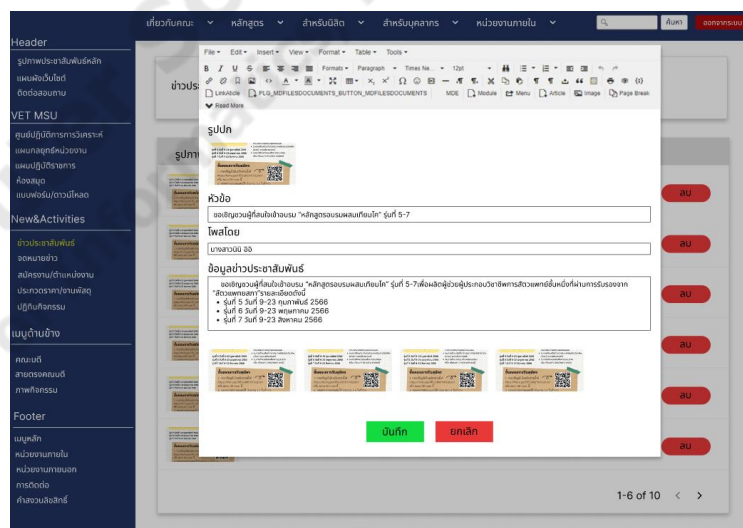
เกี่ยวกับคณะ หลักสูตร สำหรับนิสิต สำหรับบุคลากร หน่วยงานภายใน ค้นหา ออกจากระบบ

Header
รูปภาพประชาสัมพันธ์หลัก
แผนผังเว็บไซต์
ติดต่อสอบถาม

VET MSU
ศูนย์ปฏิบัติการการวิเคราะห์
แผนกลยุทธ์หน่วยงาน
แผนปฏิบัติราชการ
ห้องสมุด
แบบฟอร์ม/ดาวน์โหลด

New&Activities
ข่าวประชาสัมพันธ์
จดหมายข่าว
สมัครงาน/ตำแหน่งงาน
ประกวดราคา/จัดซื้อจัดจ้าง
ปฏิทินกิจกรรม

เมนูด้านข้าง
คณบดี
สายตรงคณบดี
ภาพกิจกรรม

Footer
เมนูหลัก
หน่วยงานภายใน
หน่วยงานภายนอก
การติดต่อ
คำสงวนลิขสิทธิ์

ข่าวประ

รูปภา

ลบ
ลบ
ลบ
ลบ
ลบ
ลบ

1-6 of 10 < >

File Edit Insert View Format Table Tools
Formats Paragraph Times Ne... 12pt
LinkAlone PLG_MDFILESDOCUMENTS_BUTTON_MDFILESDOCUMENTS MDE Module Menu Article Image Page Break
Read More

รูปปก

หัวข้อ
ขอเชิญชวนผู้ที่สนใจเข้าอบรม "หลักสูตรอบรมผสมเทียมโค" รุ่นที่ 5-7

โพสโดย
นางสาวนิ่ม ฮิฮิ

ข้อมูลข่าวประชาสัมพันธ์
ขอเชิญชวนผู้ที่สนใจเข้าอบรม "หลักสูตรอบรมผสมเทียมโค" รุ่นที่ 5-7เพื่อผลิตผู้ช่วยผู้ประกอบวิชาชีพการสัตวแพทย์ชั้นหนึ่งที่ผ่านการรับรองจาก "สัตวแพทยสภา"รายละเอียดดังนี้
• รุ่นที่ 5 วันที่ 9-23 กุมภาพันธ์ 2566
• รุ่นที่ 6 วันที่ 9-23 พฤษภาคม 2566
• รุ่นที่ 7 วันที่ 9-23 สิงหาคม 2566

บันทึก ยกเลิก